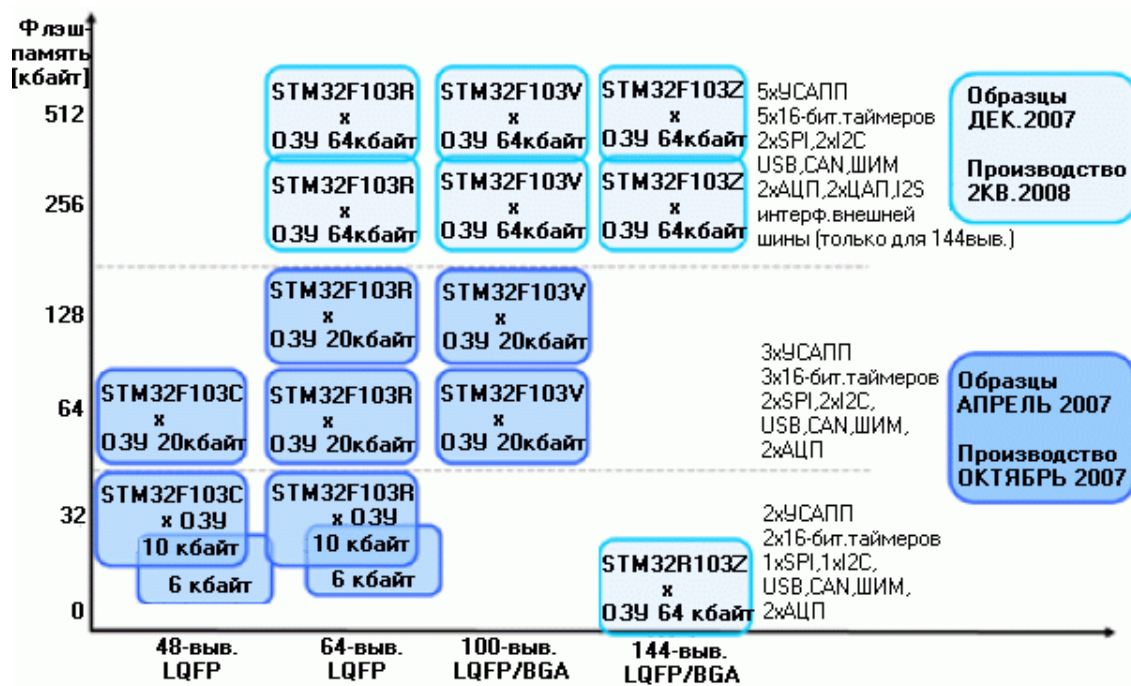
Флэш-память [кбайт]

512
256
128
64
32
0

STM32F103R x ОЗУ 64кбайт
STM32F103V x ОЗУ 64кбайт
STM32F103Z x ОЗУ 64кбайт

5xУСАПП
5x16-бит.таймеров
2xSPI,2xI2C
USB,CAN,ШИМ
2xАЦП,2xЦАП,I2S
интерф.внешней шины (только для 144выв.)

Образцы ДЕК.2007

Производство 2КВ.2008

STM32F103R x ОЗУ 64кбайт
STM32F103V x ОЗУ 64кбайт
STM32F103Z x ОЗУ 64кбайт

STM32F103R x ОЗУ 20кбайт
STM32F103V x ОЗУ 20кбайт

3xУСАПП
3x16-бит.таймеров
2xSPI,2xI2C,
USB,CAN,ШИМ,
2xАЦП

Образцы АПРЕЛЬ 2007

Производство ОКТЯБРЬ 2007

STM32F103C x ОЗУ 20кбайт
STM32F103R x ОЗУ 20кбайт
STM32F103V x ОЗУ 20кбайт

STM32F103C x ОЗУ 10 кбайт 6 кбайт
STM32F103R x ОЗУ 10 кбайт 6 кбайт

2xУСАПП
2x16-бит.таймеров
1xSPI,1xI2C,
USB,CAN,ШИМ,
2xАЦП

STM32R103Z x ОЗУ 64 кбайт

48-выв. LQFP
64-выв. LQFP
100-выв. LQFP/BGA
144-выв. LQFP/BGA